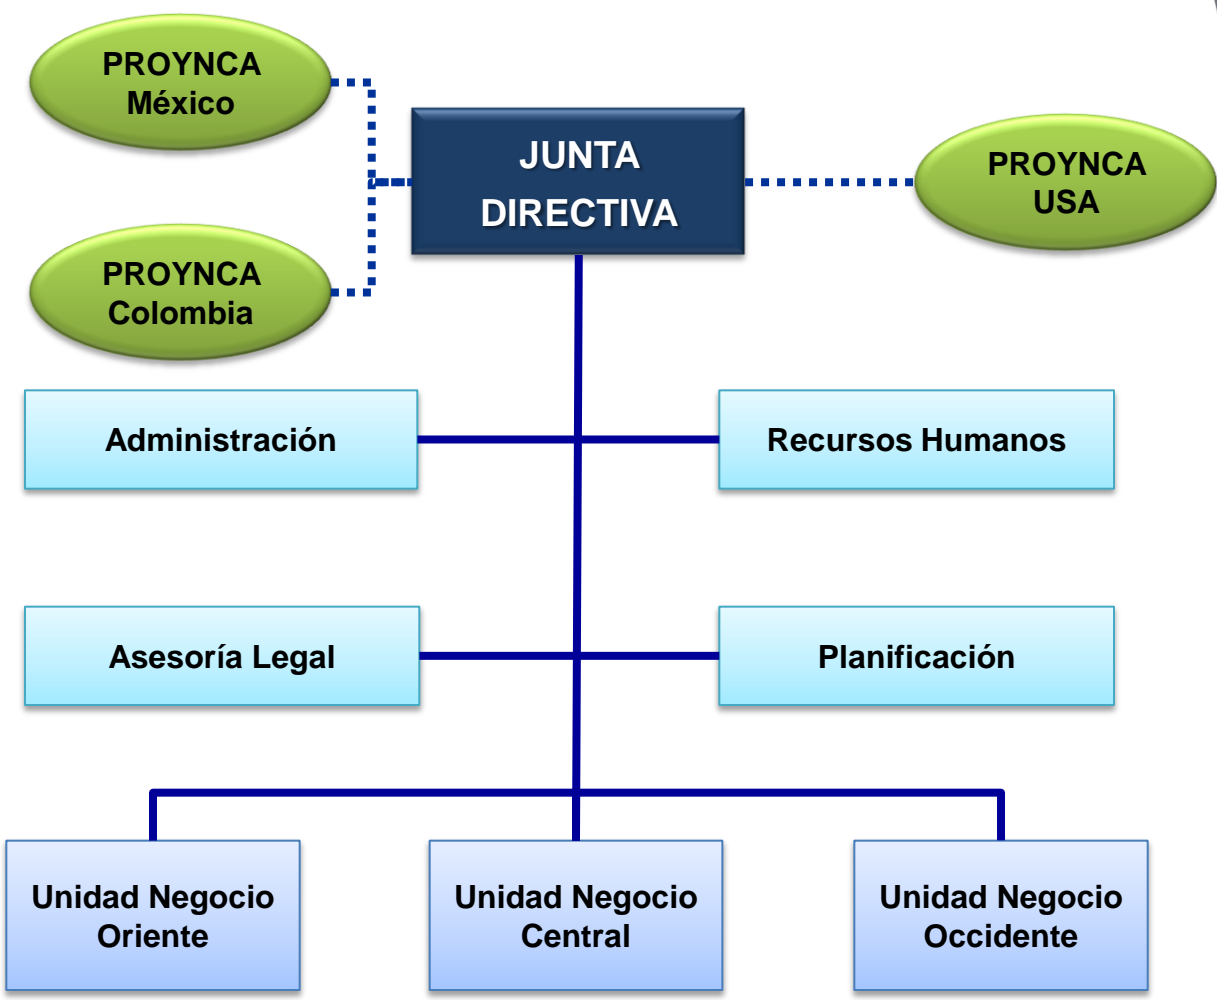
PROYNCA México

JUNTA DIRECTIVA

PROYNCA USA

PROYNCA Colombia

Administración

Recursos Humanos

Asesoría Legal

Planificación

Unidad Negocio Oriente

Unidad Negocio Central

Unidad Negocio Occidente